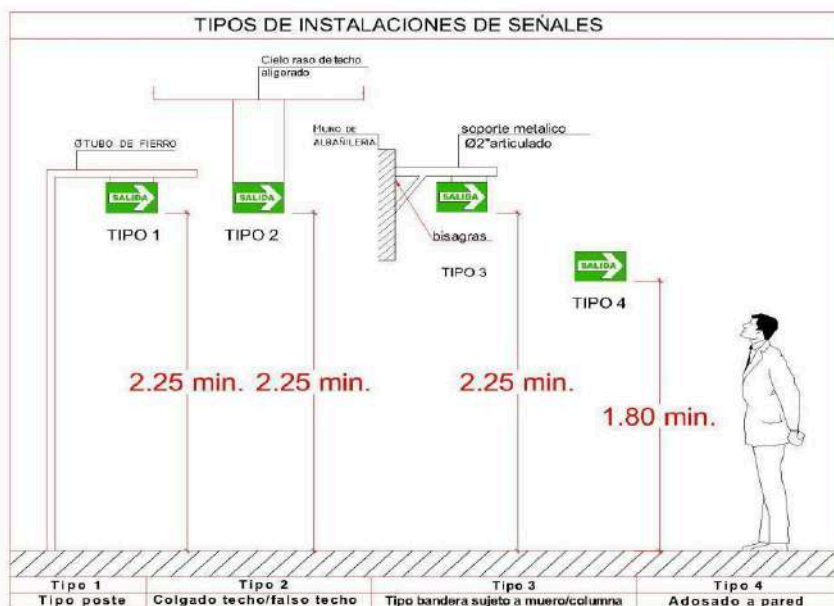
TIPOS DE INSTALACIONES DE SEÑALES

Cielo raso de techo aligerado

ØTUBO DE FIERRO

MURO DE ALBAÑILERIA

soporte metalico Ø2"articulado

SALIDA

SALIDA

SALIDA

SALIDA

TIPO 1

TIPO 2

bisagras

TIPO 3

TIPO 4

2.25 min.

2.25 min.

2.25 min.

1.80 min.

| Tipo 1 | Tipo 2 | Tipo 3 | Tipo 4 |
|---|---|---|---|
| Tipo poste | Colgado techo/falso techo | Tipo bandera sujeto a muero/columna | Adosado a pared |